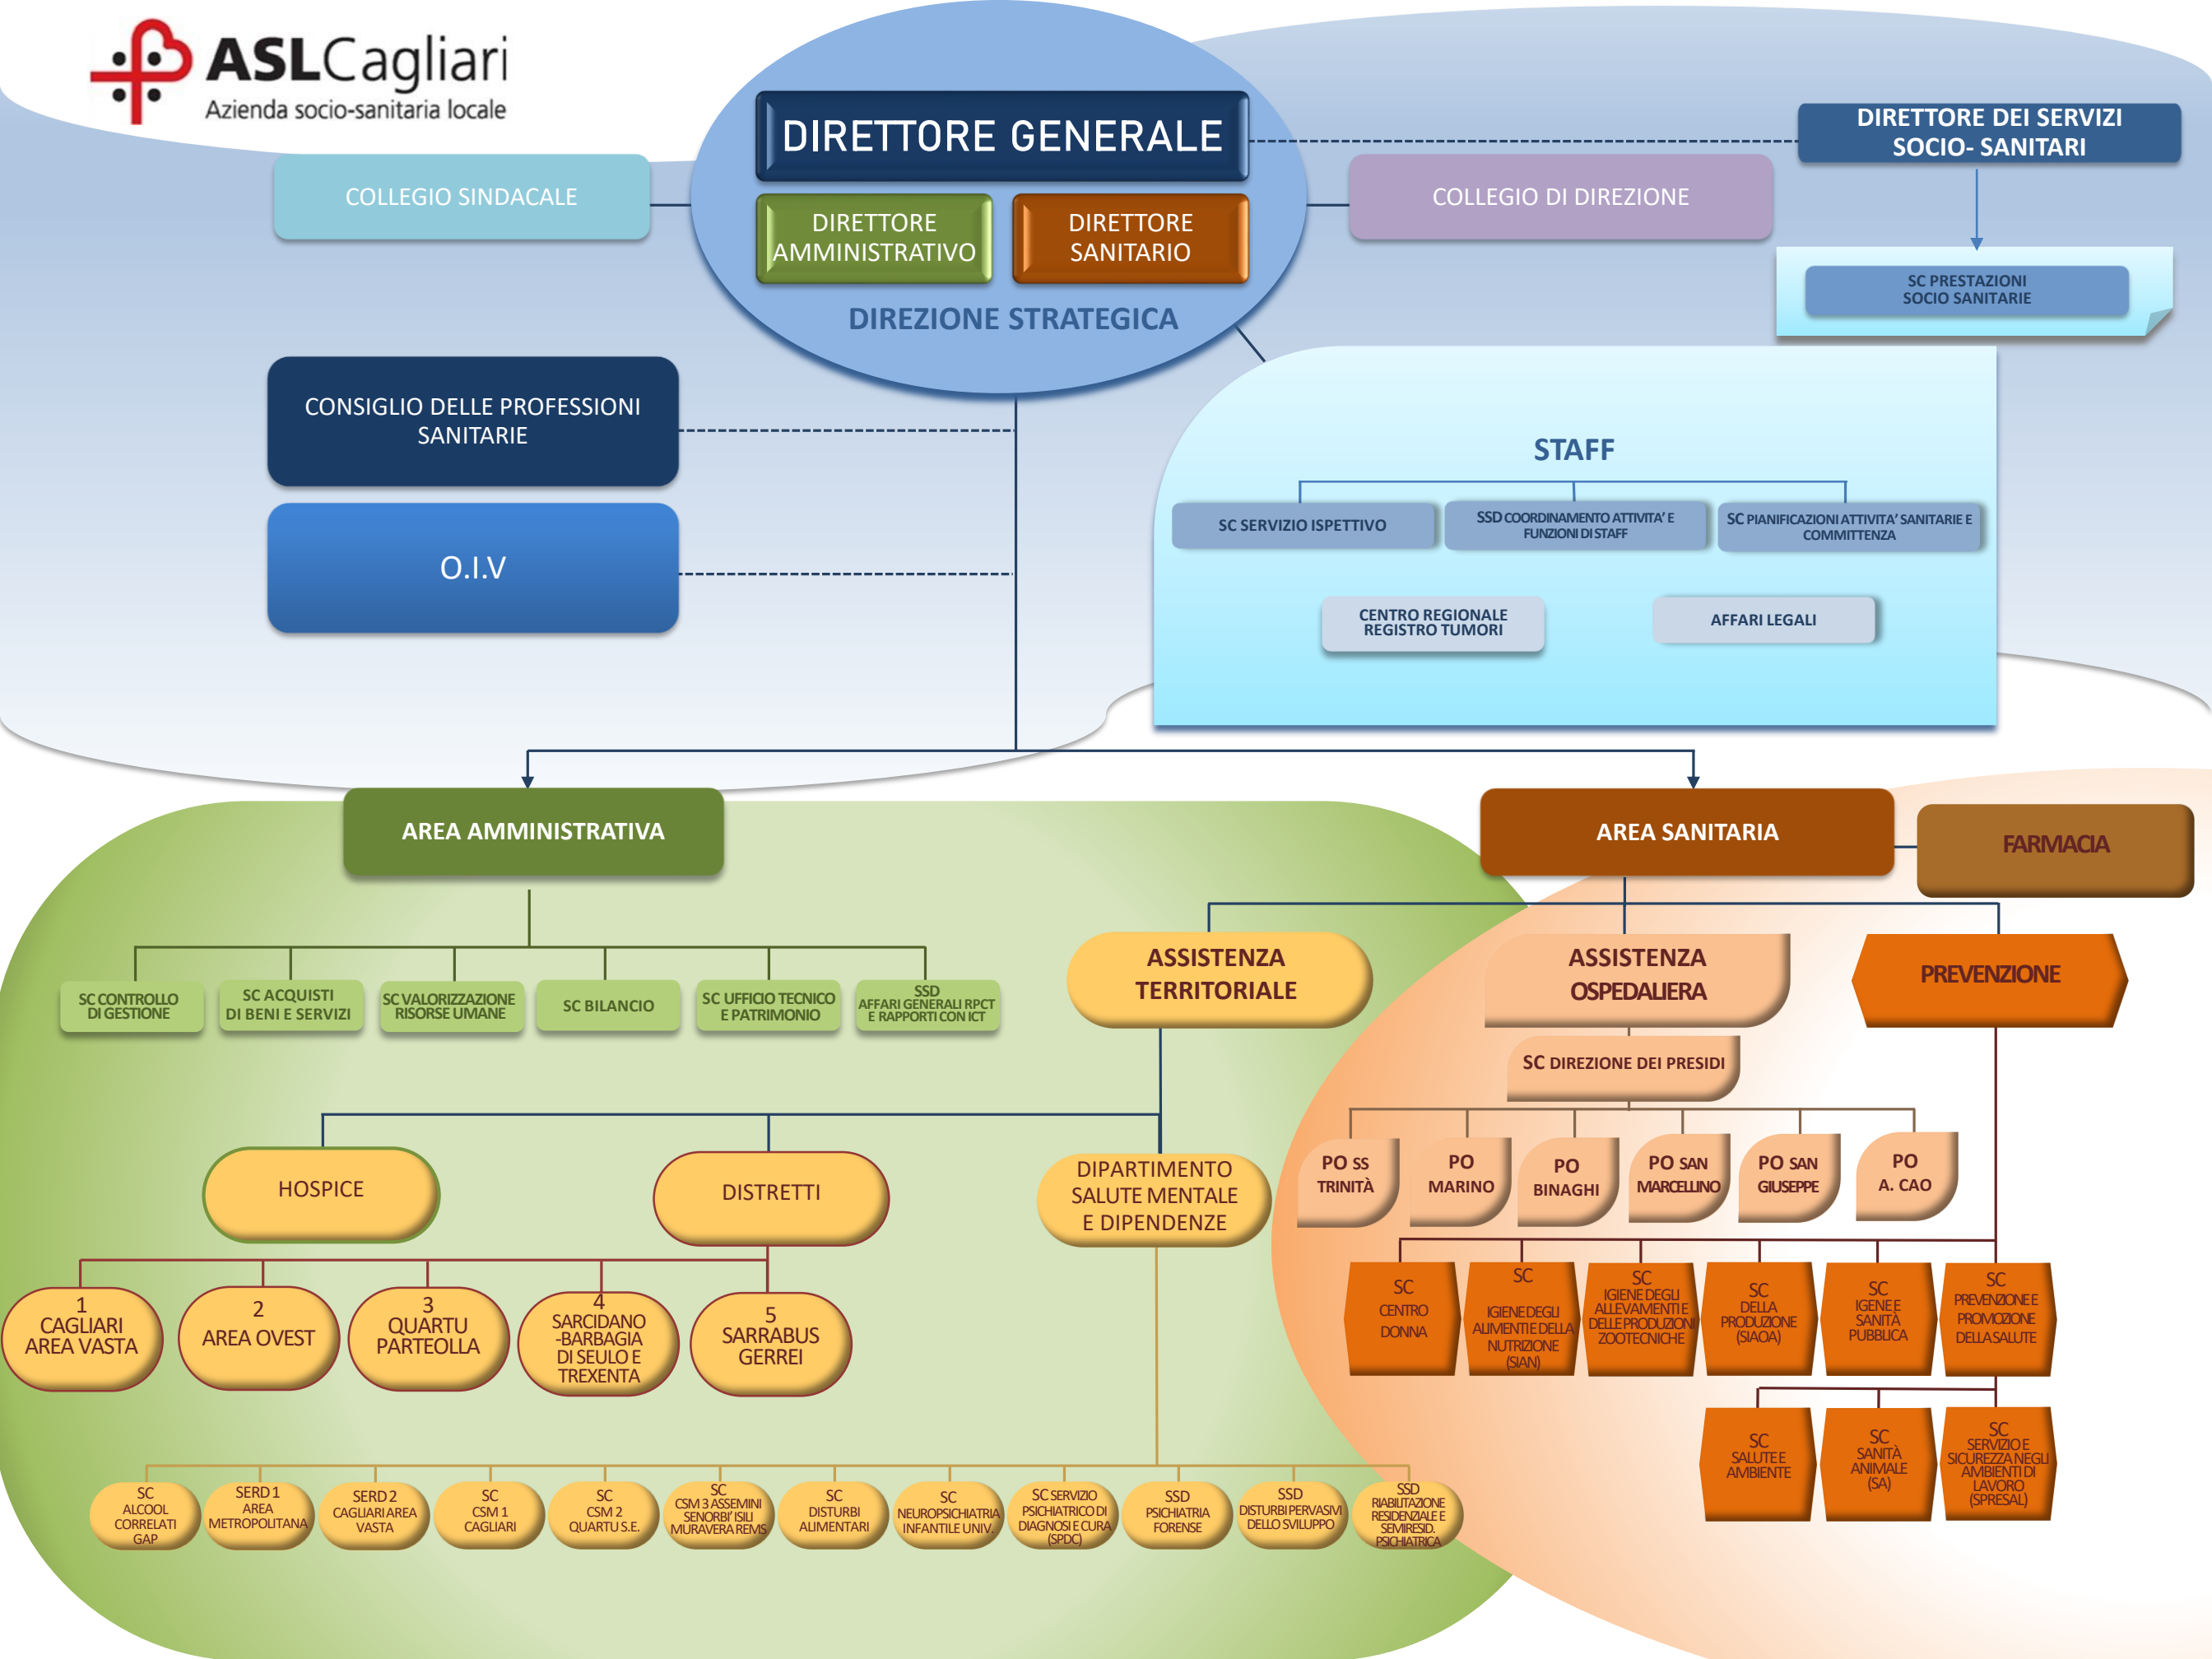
ASLCagliari
Azienda socio-sanitaria locale

DIRETTORE GENERALE

DIRETTORE AMMINISTRATIVO

DIRETTORE SANITARIO

DIREZIONE STRATEGICA

COLLEGIO SINDACALE

COLLEGIO DI DIREZIONE

DIRETTORE DEI SERVIZI SOCIO- SANITARI

SC PRESTAZIONI SOCIO SANITARIE

CONSIGLIO DELLE PROFESSIONI SANITARIE

O.I.V

STAFF

SC SERVIZIO ISPETTIVO

SSD COORDINAMENTO ATTIVITA' E FUNZIONI DI STAFF

SC PIANIFICAZIONI ATTIVITA' SANITARIE E COMMITTENZA

CENTRO REGIONALE REGISTRO TUMORI

AFFARI LEGALI

AREA AMMINISTRATIVA

SC CONTROLLO DI GESTIONE

SC ACQUISTI DI BENI E SERVIZI

SC VALORIZZAZIONE RISORSE UMANE

SC BILANCIO

SC UFFICIO TECNICO E PATRIMONIO

SSD AFFARI GENERALI RPCT E RAPPORTI CON ICT

AREA SANITARIA

FARMACIA

ASSISTENZA TERRITORIALE

ASSISTENZA OSPEDALIERA

PREVENZIONE

SC DIREZIONE DEI PRESIDI

PO SS TRINITÀ

PO MARINO

PO BINAGHI

PO SAN MARCELLINO

PO SAN GIUSEPPE

PO A. CAO

HOSPICE

DISTRETTI

DIPARTIMENTO SALUTE MENTALE E DIPENDENZE

1 CAGLIARI AREA VASTA

2 AREA OVEST

3 QUARTU PARTEOLLA

4 SARCIDANO -BARBAGIA DI SEULO E TREXENTA

5 SARRABUS GERREI

SC CENTRO DONNA

SC IGIENE DEGLI ALIMENTI E DELLA NUTRIZIONE (SIAN)

SC IGIENE DEGLI ALLEVAMENTI E DELLE PRODUZIONI ZOOTECNICHE

SC DELLA PRODUZIONE (SIAOA)

SC IGIENE E SANITÀ PUBBLICA

SC PREVENZIONE E PROMOZIONE DELLA SALUTE

SC SALUTE E AMBIENTE

SC SANITÀ ANIMALE (SA)

SC SERVIZIO E SICUREZZA NEGLI AMBIENTI DI LAVORO (SPRESAL)

SC ALCOOL CORRELATI GAP

SERD 1 AREA METROPOLITANA

SERD 2 CAGLIARI AREA VASTA

SC CSM 1 CAGLIARI

SC CSM 2 QUARTU S.E.

SC CSM 3 ASSEMINI SENORBI' ISILI MURAVERA REMS

SC DISTURBI ALIMENTARI

SC NEUROPSICHIATRIA INFANTILE UNIV.

SC SERVIZIO PSICHIATRICO DI DIAGNOSI E CURA (SPDC)

SSD PSICHIATRIA FORENSE

SSD DISTURBI PERVASIVI DELLO SVILUPPO

SSD RIABILITAZIONE RESIDENZIALE E SEMIRESID. PSICHIATRICA